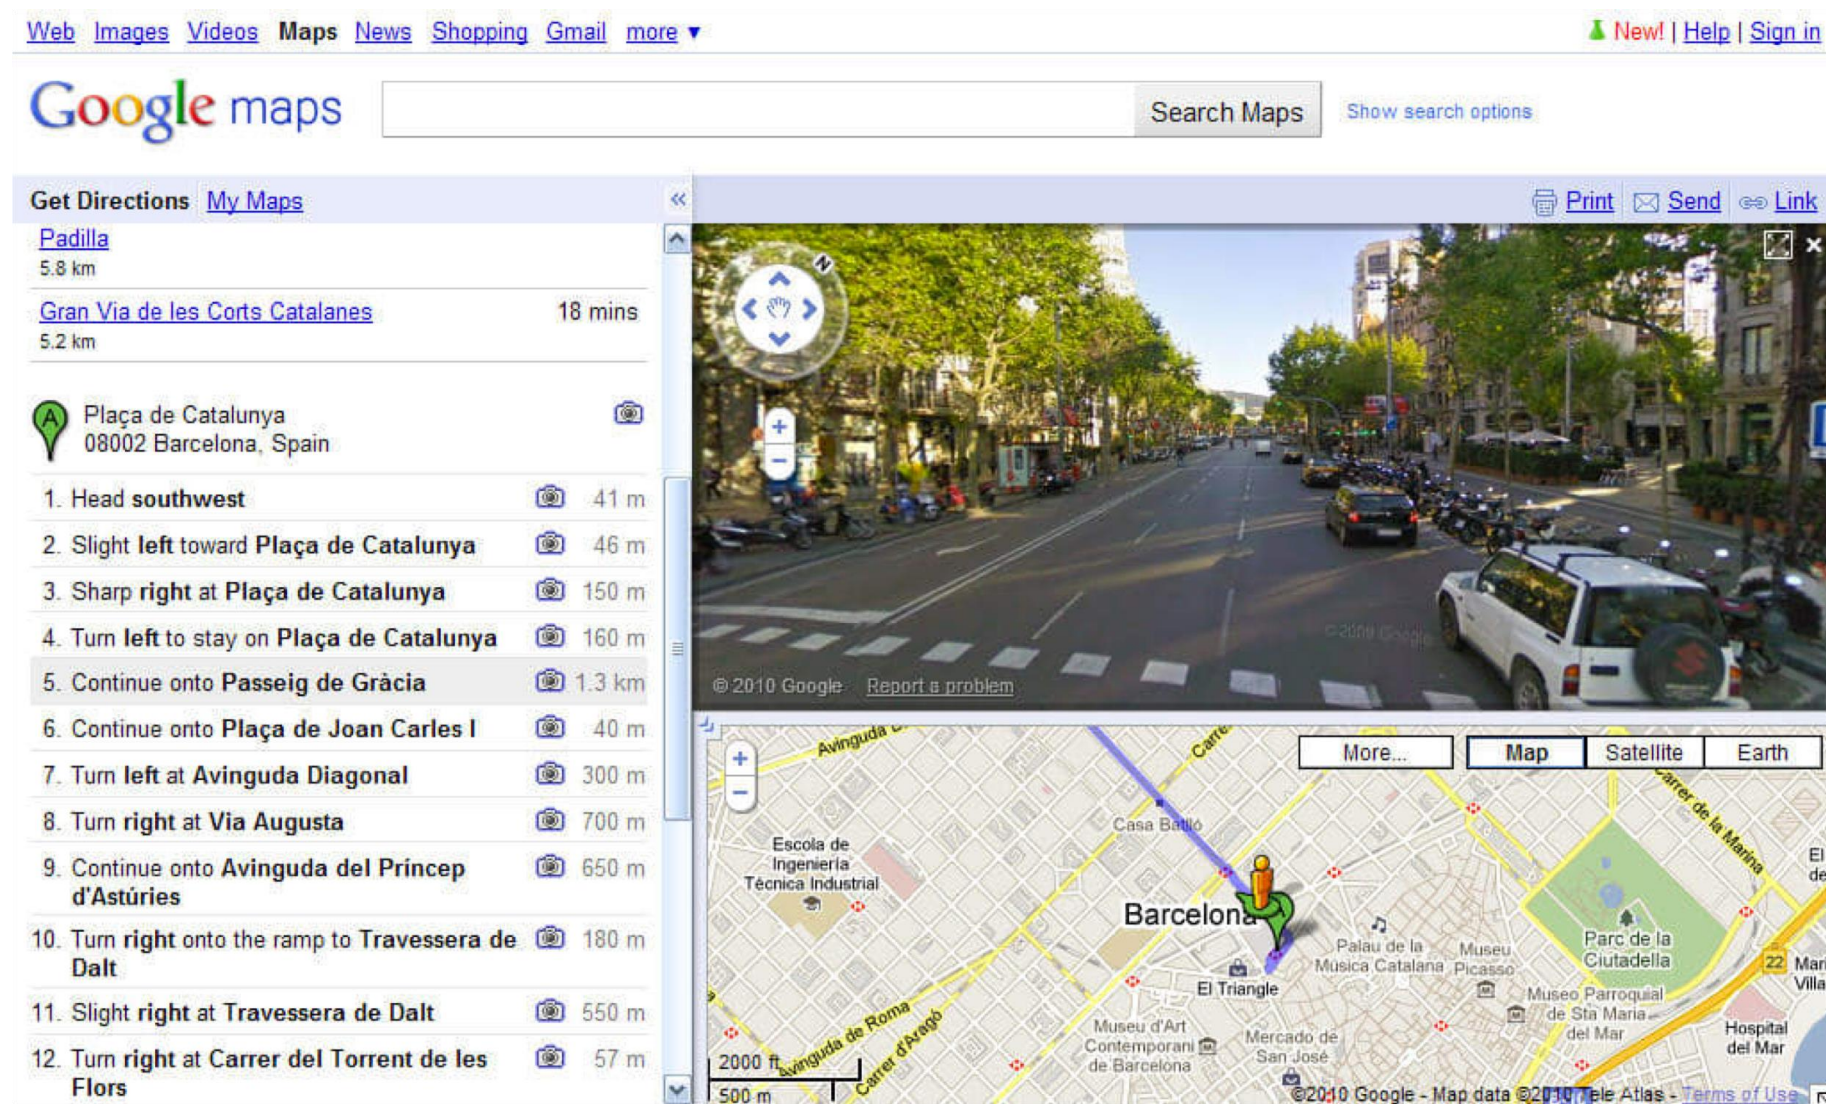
Web Images Videos Maps News Shopping Gmail more ▼

New! | Help | Sign in

Google maps

Search Maps

Show search options

Get Directions My Maps

Print Send Link

Padilla
5.8 km

Gran Via de les Corts Catalanes 18 mins
5.2 km

Plaça de Catalunya
08002 Barcelona, Spain

1. Head **southwest** 41 m
2. Slight **left** toward **Plaça de Catalunya** 46 m
3. Sharp **right** at **Plaça de Catalunya** 150 m
4. Turn **left** to stay on **Plaça de Catalunya** 160 m
5. Continue onto **Passeig de Gràcia** 1.3 km
6. Continue onto **Plaça de Joan Carles I** 40 m
7. Turn **left** at **Avinguda Diagonal** 300 m
8. Turn **right** at **Via Augusta** 700 m
9. Continue onto **Avinguda del Príncep d'Astúries** 650 m
10. Turn **right** onto the ramp to **Travessera de Dalt** 180 m
11. Slight **right** at **Travessera de Dalt** 550 m
12. Turn **right** at **Carrer del Torrent de les Flors** 57 m

© 2010 Google Report a problem

More... Map Satellite Earth

Avinguda Carrer Casa Batlló Carrer de la Marina Escola de Ingeniería Técnica Industrial Barcelona Palau de la Música Catalana Museu Picasso Parc de la Ciutadella El Triangle Museo Parroquial de Sta Maria del Mar Museu d'Art Contemporani de Barcelona Mercado de San José Avinguda de Roma Carrer d'Aragó Hospital del Mar El de Mar Villa 22

2000 ft
500 m

©2010 Google - Map data ©2010 Tele Atlas - Terms of Use